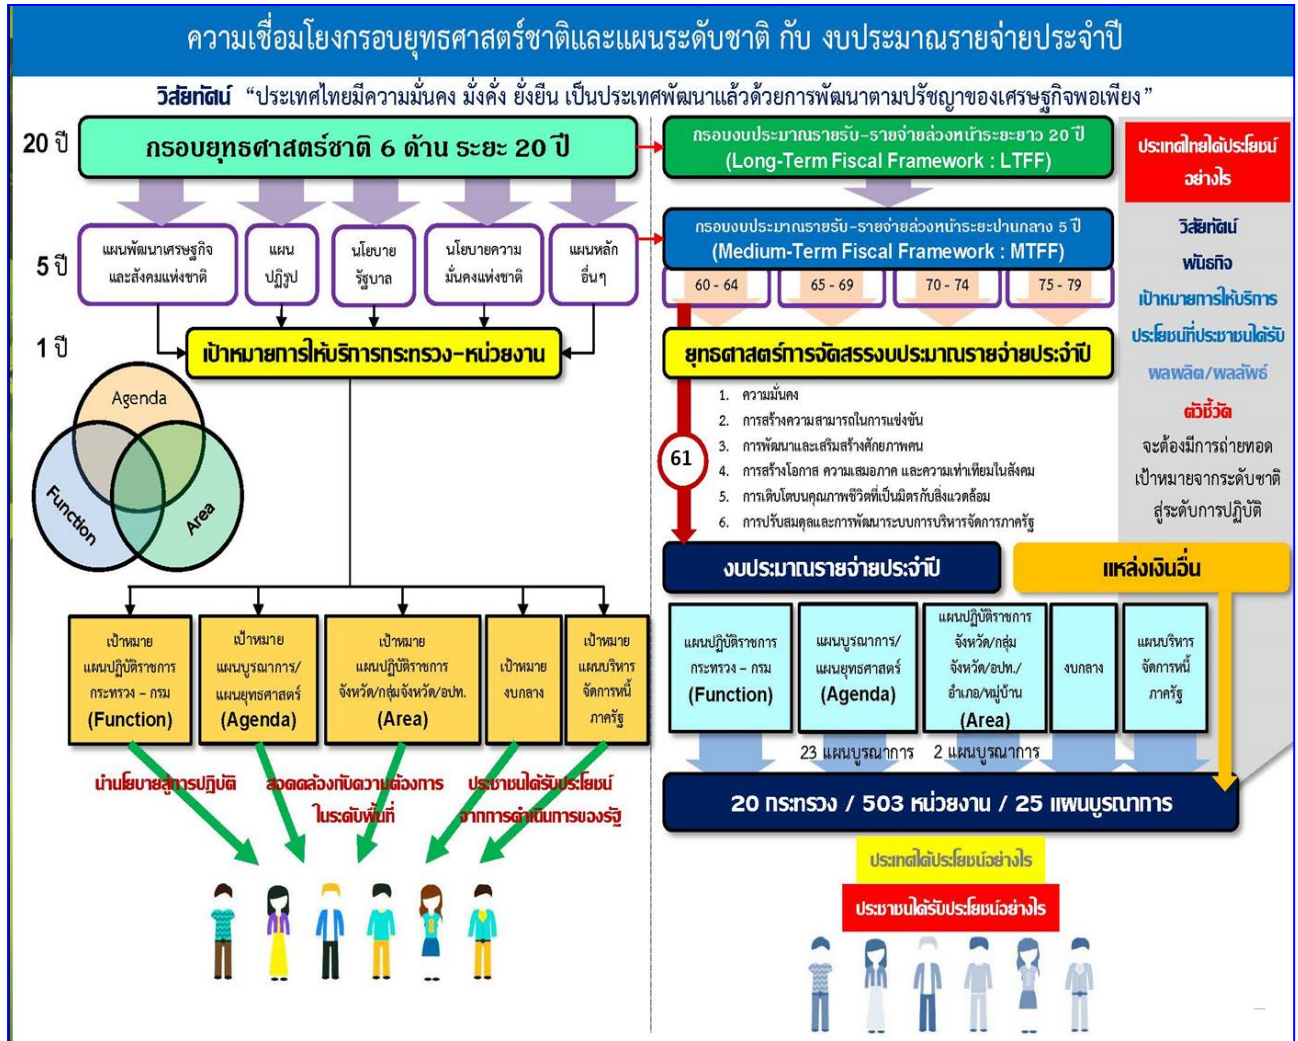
ความเชื่อมโยงกรอบยุทธศาสตร์ชาติและแผนระดับชาติ กับ งบประมาณรายจ่ายประจำปี

วิสัยทัศน์ "ประเทศไทยมีความมั่นคง มั่งคั่ง ยั่งยืน เป็นประเทศพัฒนาแล้วด้วยการพัฒนาตามปรัชญาของเศรษฐกิจพอเพียง"

20 ปี

กรอบยุทธศาสตร์ชาติ 6 ด้าน ระยะ 20 ปี

กรอบงบประมาณรายรับ-รายจ่ายล่วงหน้าระยะยาว 20 ปี (Long-Term Fiscal Framework : LTFF)

ประเทศไทยได้ประโยชน์อย่างไร

5 ปี

แผนพัฒนาเศรษฐกิจและสังคมแห่งชาติ

แผนปฏิรูป

นโยบายรัฐบาล

นโยบายความมั่นคงแห่งชาติ

แผนหลักอื่นๆ

กรอบงบประมาณรายรับ-รายจ่ายล่วงหน้าระยะปานกลาง 5 ปี (Medium-Term Fiscal Framework : MTFF)

60 - 64

65 - 69

70 - 74

75 - 79

วิสัยทัศน์

พันธกิจ

เป้าหมายการให้บริการ

ประโยชน์ที่ประชาชนได้รับ

ผลผลิต/ผลลัพธ์

ตัวชี้วัด

จะต้องมีการถ่ายทอดเป้าหมายจากระดับชาติสู่ระดับการปฏิบัติ

1 ปี

เป้าหมายการให้บริการกระทรวง-หน่วยงาน

ยุทธศาสตร์การจัดสรรงบประมาณรายจ่ายประจำปี

Agenda

Function

Area

1. ความมั่นคง
2. การสร้างความสามารถในการแข่งขัน
3. การพัฒนาและเสริมสร้างศักยภาพคน
4. การสร้างโอกาส ความเสมอภาค และความเท่าเทียมในสังคม
5. การเติบโตบนคุณภาพชีวิตที่เป็นมิตรกับสิ่งแวดล้อม
6. การปรับสมดุลและการพัฒนาระบบการบริหารจัดการภาครัฐ

61

งบประมาณรายจ่ายประจำปี

แหล่งเงินอื่น

เป้าหมายแผนปฏิบัติราชการกระทรวง – กรม (Function)

เป้าหมายแผนบูรณาการ/แผนยุทธศาสตร์ (Agenda)

เป้าหมายแผนปฏิบัติราชการจังหวัด/กลุ่มจังหวัด/อปท. (Area)

เป้าหมายงบกลาง

เป้าหมายแผนบริหารจัดการหนี้ภาครัฐ

แผนปฏิบัติราชการกระทรวง – กรม (Function)

แผนบูรณาการ/แผนยุทธศาสตร์ (Agenda)

แผนปฏิบัติราชการจังหวัด/กลุ่มจังหวัด/อปท./อำเภอ/หมู่บ้าน (Area)

งบกลาง

แผนบริหารจัดการหนี้ภาครัฐ

23 แผนบูรณาการ

2 แผนบูรณาการ

นำนโยบายสู่การปฏิบัติ

สอดคล้องกับความต้องการในระดับพื้นที่

ประชาชนได้รับประโยชน์จากการดำเนินการของรัฐ

20 กระทรวง / 503 หน่วยงาน / 25 แผนบูรณาการ

ประเทศได้ประโยชน์อย่างไร

ประชาชนได้รับประโยชน์อย่างไร